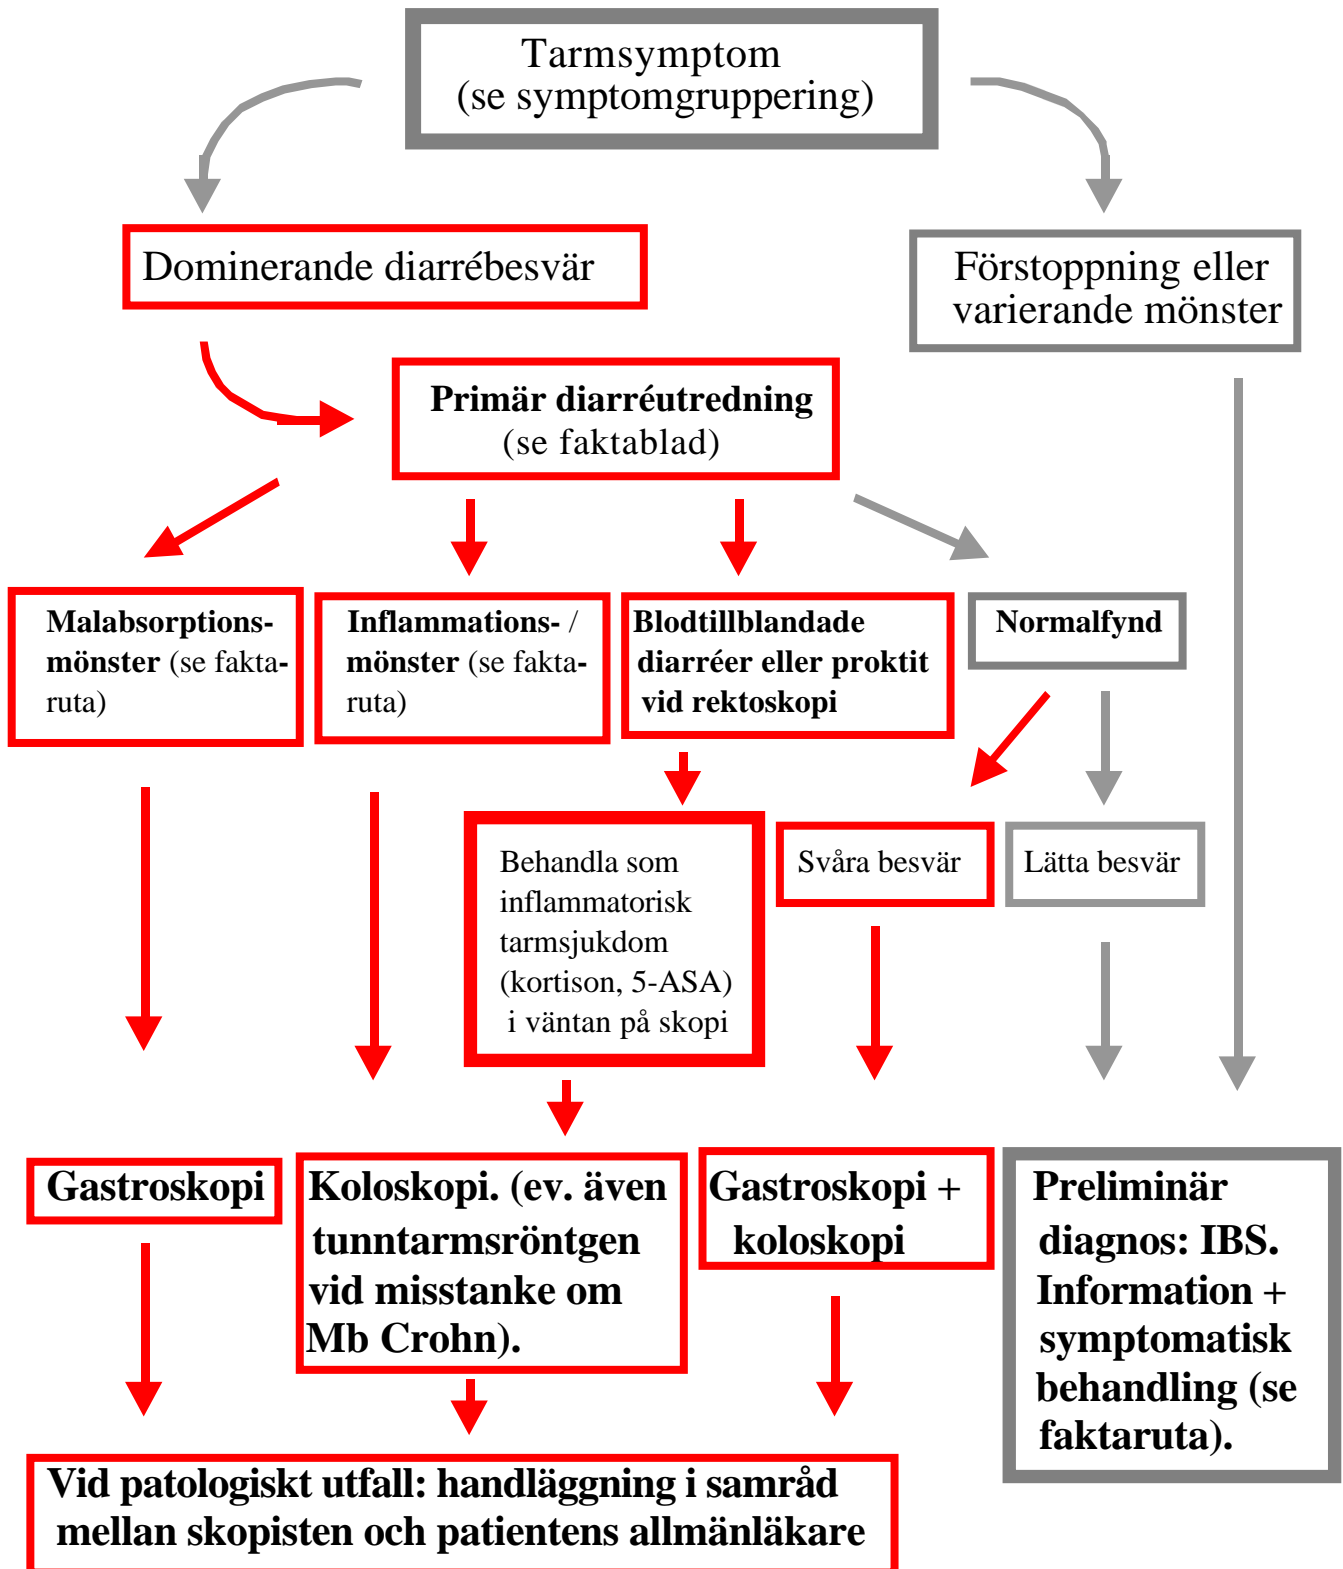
Tarmsymptom
(se symptomgruppering)

Dominerande diarrébesvär

Förstoppning eller varierande mönster

Primär diarréutredning
(se faktablad)

Malabsorptionsmönster (se faktaruta)

Inflammations- / mönster (se faktaruta)

Blodtillblandade diarréer eller proktit vid rektoskopi

Normalfynd

Behandla som inflammatorisk tarmsjukdom (kortison, 5-ASA) i väntan på skopi

Svåra besvär

Lätta besvär

Gastroskopi

Koloskopi. (ev. även tunntarmsröntgen vid misstanke om Mb Crohn).

Gastroskopi + koloskopi

Preliminär diagnos: IBS. Information + symptomatisk behandling (se faktaruta).

Vid patologiskt utfall: handläggning i samråd mellan skopisten och patientens allmänläkare